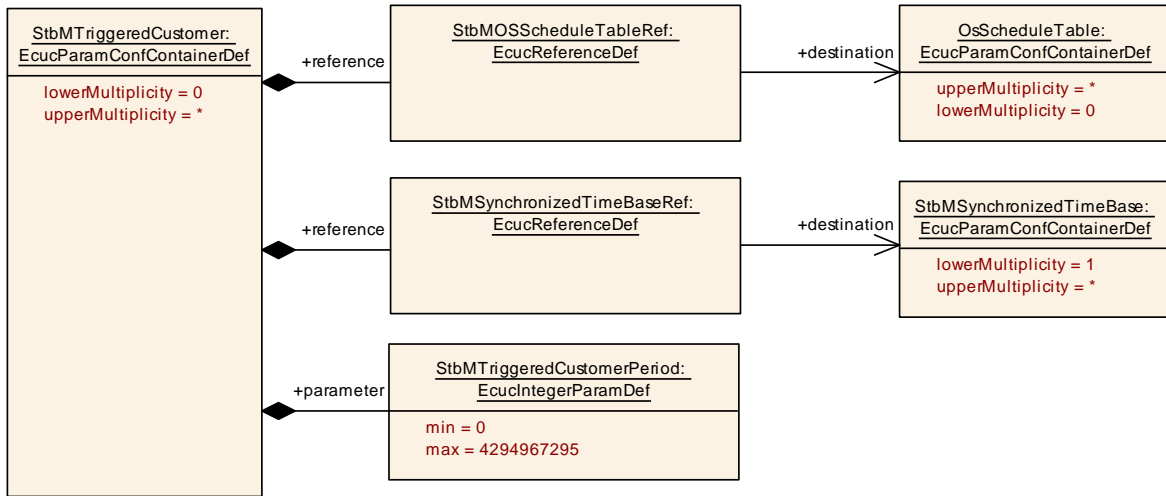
StbMTriggeredCustomer:
EcucParamConfContainerDef

lowerMultiplicity = 0
upperMultiplicity = *

+reference

StbMOSScheduleTableRef:
EcucReferenceDef

+destination

OsScheduleTable:
EcucParamConfContainerDef

upperMultiplicity = *
lowerMultiplicity = 0

+reference

StbMSynchronizedTimeBaseRef:
EcucReferenceDef

+destination

StbMSynchronizedTimeBase:
EcucParamConfContainerDef

lowerMultiplicity = 1
upperMultiplicity = *

+parameter

StbMTriggeredCustomerPeriod:
EcucIntegerParamDef

min = 0
max = 4294967295